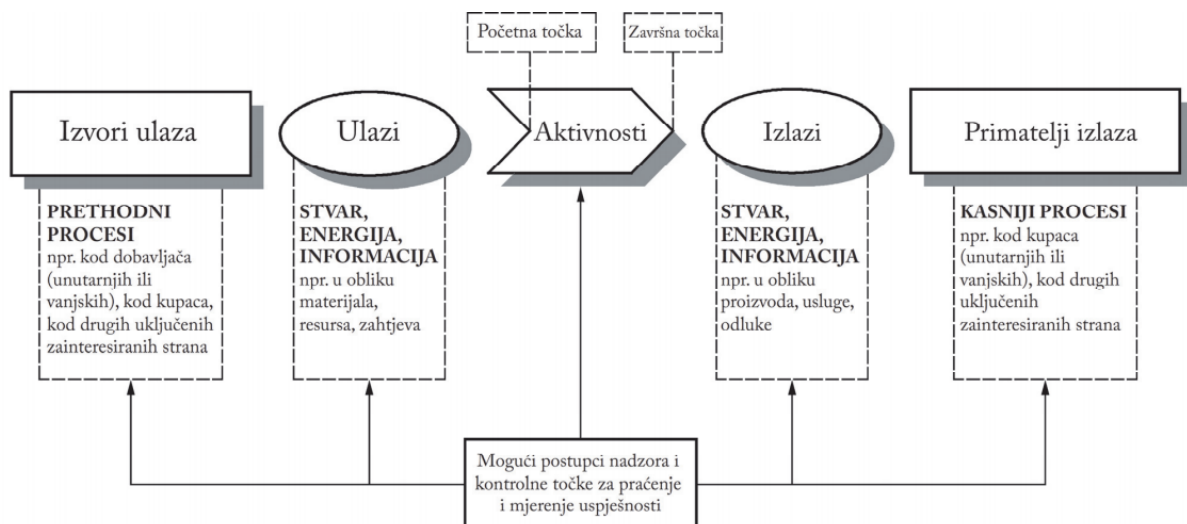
Početna točka

Završna točka

Izvori ulaza

Ulazi

Aktivnosti

Izlazi

Primatelji izlaza

**PRETHODNI PROCESI**
npr. kod dobavljača (unutarnjih ili vanjskih), kod kupaca, kod drugih uključenih zainteresiranih strana

**STVAR, ENERGIJA, INFORMACIJA**
npr. u obliku materijala, resursa, zahtjeva

**STVAR, ENERGIJA, INFORMACIJA**
npr. u obliku proizvoda, usluge, odluke

**KASNIJI PROCESI**
npr. kod kupaca (unutarnjih ili vanjskih), kod drugih uključenih zainteresiranih strana

Mogući postupci nadzora i kontrolne točke za praćenje i mjerenje uspješnosti